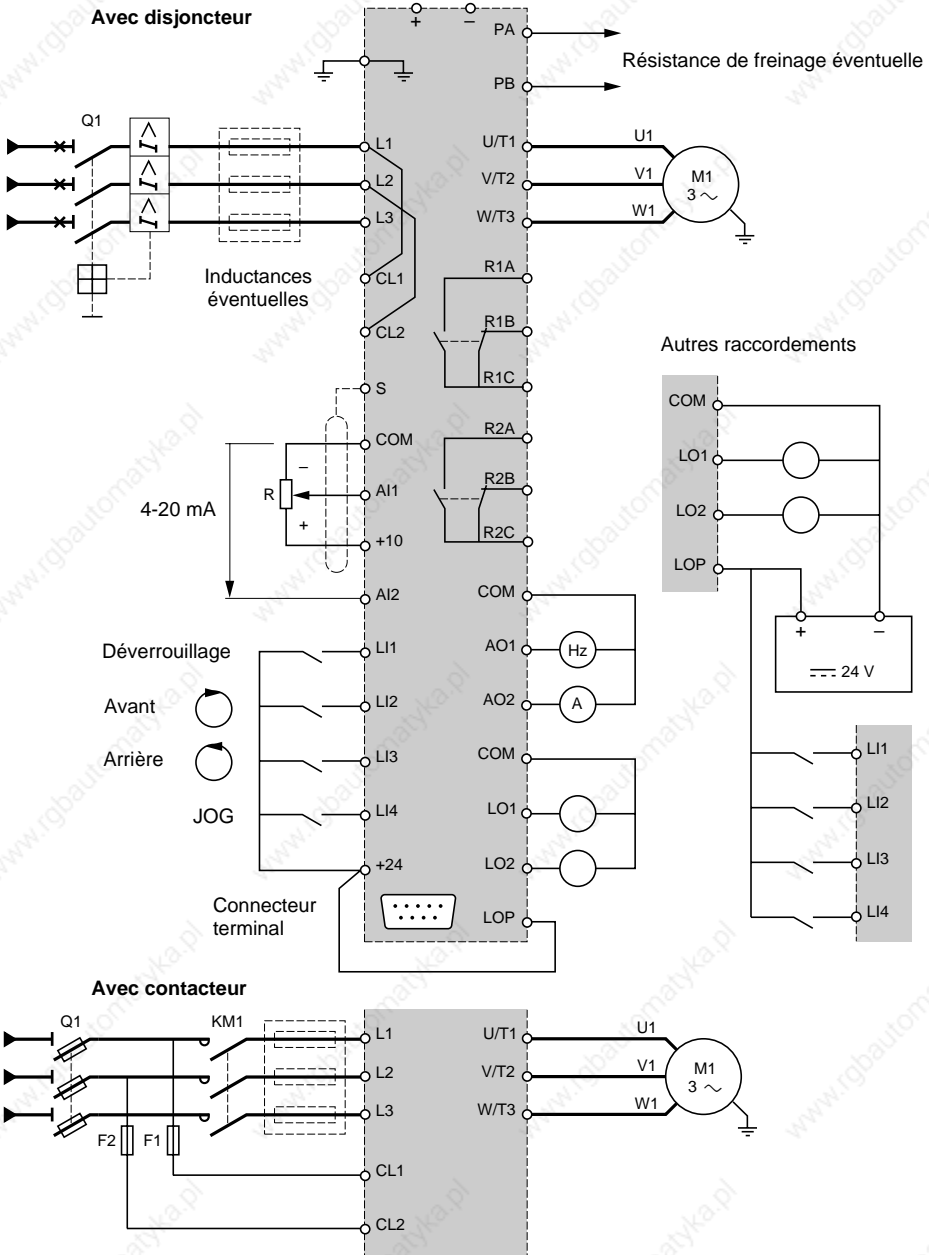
Avec disjoncteur

+ –

PA

PB

Résistance de freinage éventuelle

Q1

L1
L2
L3

U/T1
V/T2
W/T3

U1
V1
W1

M1
3 ~

Inductances éventuelles

CL1
CL2

R1A
R1B
R1C

Autres raccordements

S
COM
R
–
+
AI1
+10
4-20 mA
AI2

R2A
R2B
R2C

COM
LO1
LO2
LOP

+ –
24 V

COM
AO1
Hz
AO2
A

Déverrouillage
LI1
Avant
LI2
Arrière
LI3
JOG
LI4
+24

COM
LO1
LO2

LI1
LI2
LI3
LI4

Connecteur terminal

LOP

Avec contacteur

Q1
KM1
L1
L2
L3
U/T1
V/T2
W/T3
U1
V1
W1
M1
3 ~
F2
F1
CL1
CL2

www.rgbautomatyka.pl